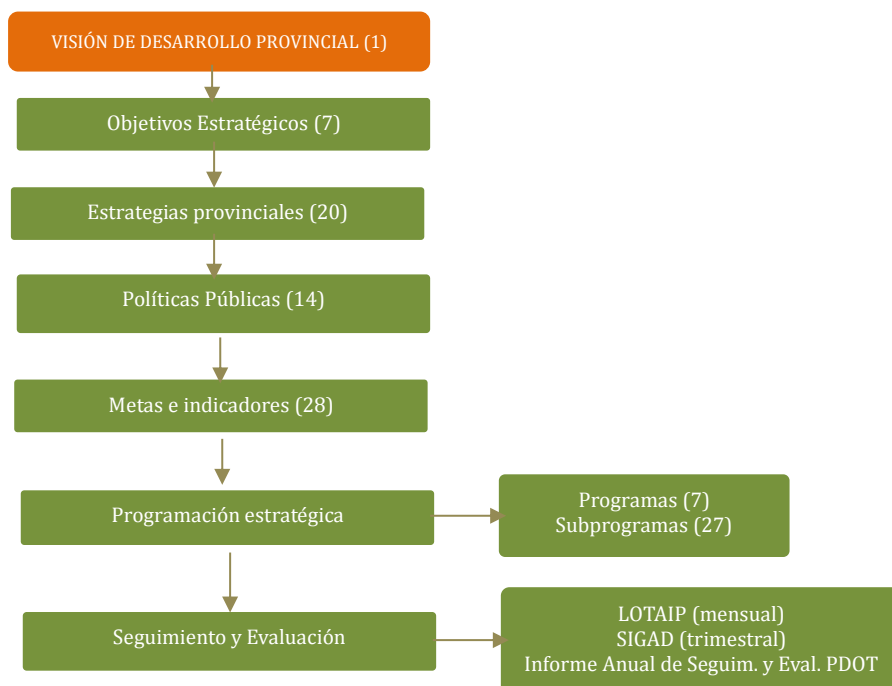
VISIÓN DE DESARROLLO PROVINCIAL (1)

Objetivos Estratégicos (7)

Estrategias provinciales (20)

Políticas Públicas (14)

Metas e indicadores (28)

Programación estratégica

Programas (7)
Subprogramas (27)

Seguimiento y Evaluación

LOTAIP (mensual)
SIGAD (trimestral)
Informe Anual de Seguim. y Eval. PDOT